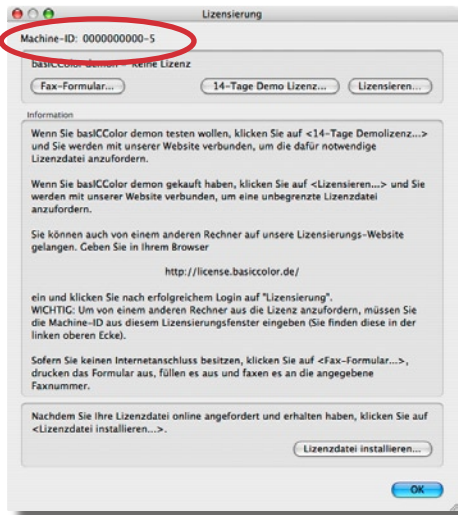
Lizensierung

Machine-ID: 0000000000-5

basICColor demon – keine Lizenz

Fax-Formular...

14-Tage Demo Lizenz...

Lizensieren...

Information

Wenn Sie basICColor demon testen wollen, klicken Sie auf <14-Tage Demolizenz...> und Sie werden mit unserer Website verbunden, um die dafür notwendige Lizenzdatei anzufordern.

Wenn Sie basICColor demon gekauft haben, klicken Sie auf <Lizensieren...> und Sie werden mit unserer Website verbunden, um eine unbegrenzte Lizenzdatei anzufordern.

Sie können auch von einem anderen Rechner auf unsere Lizensierungs-Website gelangen. Geben Sie in Ihrem Browser

http://license.basiccolor.de/

ein und klicken Sie nach erfolgreichem Login auf "Lizensierung".
WICHTIG: Um von einem anderen Rechner aus die Lizenz anzufordern, müssen Sie die Machine-ID aus diesem Lizensierungsfenster eingeben (Sie finden diese in der linken oberen Ecke).

Sofern Sie keinen Internetanschluss besitzen, klicken Sie auf <Fax-Formular...>, drucken das Formular aus, füllen es aus und faxen es an die angegebene Faxnummer.

Nachdem Sie Ihre Lizenzdatei online angefordert und erhalten haben, klicken Sie auf <Lizenzdatei installieren...>.

Lizenzdatei installieren...

OK